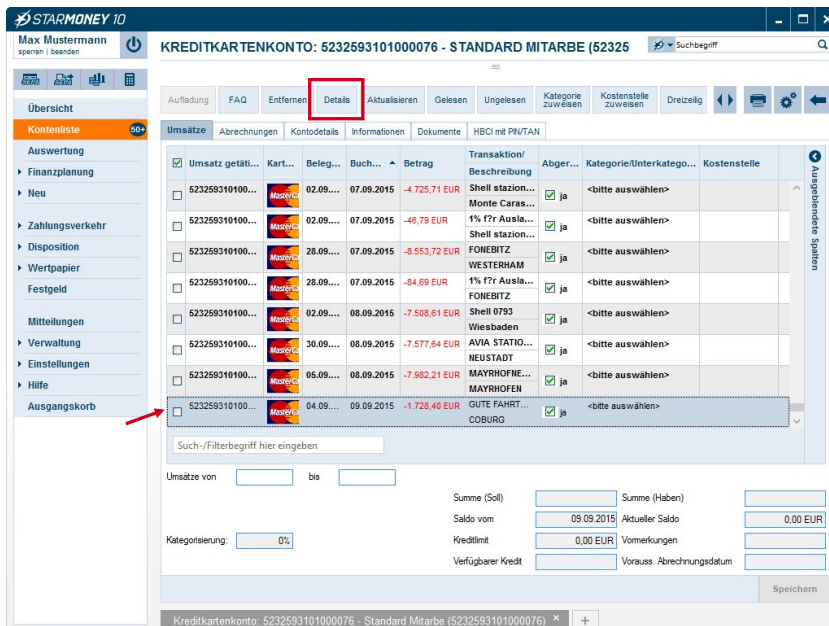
STARMONEY 10

Max Mustermann
sperren | beenden

KREDITKARTENKONTO: 5232593101000076 - STANDARD MITARBE (52325

Suchbegriff

Übersicht
Kontenliste 50+
Auswertung
Finanzplanung
Neu
Zahlungsverkehr
Disposition
Wertpapier
Festgeld
Mitteilungen
Verwaltung
Einstellungen
Hilfe
Ausgangskorb

Aufladung | FAQ | Entfernen | Details | Aktualisieren | Gelesen | Ungelesen | Kategorie zuweisen | Kostenstelle zuweisen | Dreizeilig

Umsätze | Abrechnungen | Kontodetails | Informationen | Dokumente | HBCI mit PIN/TAN

| | Umsatz getäti... | Kart... | Beleg... | Buch... | Betrag | Transaktion/ Beschreibung | Abger... | Kategorie/Unterkatego... | Kostenstelle |
|---|---|---|---|---|---|---|---|---|---|
| | 523259310100... | MasterCard | 02.09.... | 07.09.2015 | -4.725,71 EUR | Shell stazion... Monte Caras... | ja | <bitte auswählen> | |
| | 523259310100... | MasterCard | 02.09.... | 07.09.2015 | -46,79 EUR | 1% f?r Ausla... Shell stazion... | ja | <bitte auswählen> | |
| | 523259310100... | MasterCard | 28.09.... | 07.09.2015 | -8.553,72 EUR | FONEBITZ WESTERHAM | ja | <bitte auswählen> | |
| | 523259310100... | MasterCard | 28.09.... | 07.09.2015 | -84,69 EUR | 1% f?r Ausla... FONEBITZ | ja | <bitte auswählen> | |
| | 523259310100... | MasterCard | 02.09.... | 08.09.2015 | -7.508,61 EUR | Shell 0793 Wiesbaden | ja | <bitte auswählen> | |
| | 523259310100... | MasterCard | 30.09.... | 08.09.2015 | -7.577,64 EUR | AVIA STATIO... NEUSTADT | ja | <bitte auswählen> | |
| | 523259310100... | MasterCard | 05.09.... | 08.09.2015 | -7.982,21 EUR | MAYRHOFNE... MAYRHOFEN | ja | <bitte auswählen> | |
| | 523259310100... | MasterCard | 04.09.... | 09.09.2015 | -1.728,40 EUR | GUTE FAHRT... COBURG | ja | <bitte auswählen> | |

Ausgeblendete Spalten

Such-/Filterbegriff hier eingeben

Umsätze von | bis

Summe (Soll) | Summe (Haben)
Saldo vom 09.09.2015 | Aktueller Saldo 0,00 EUR
Kategorisierung: 0% | Kreditlimit 0,00 EUR | Vormerkungen
Verfügbarer Kredit | Vorauss. Abrechnungsdatum

Speichern

Kreditkartenkonto: 5232593101000076 - Standard Mitarbe (5232593101000076) ×